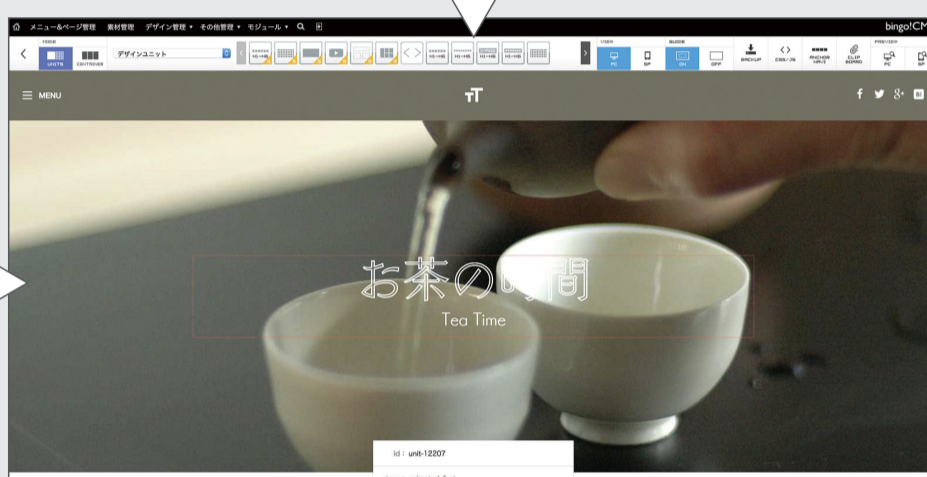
メニュー&ページ管理　素材管理　デザイン管理 ▾　その他管理 ▾　モジュール ▾

bingo!CM

MODE
UNITS
CONTAINER

デザインユニット

H1+H5　H1+H5　H1+H5　H1+H5　H1+H5

VIEW
PC
SP

GUIDE
ON
OFF

BACKUP
CSS/JS
ANCHOR NAVI
CLIP BOARD

PREVIEW
PC
SP

MENU

TT

お茶の時間
Tea Time

id : unit-12207